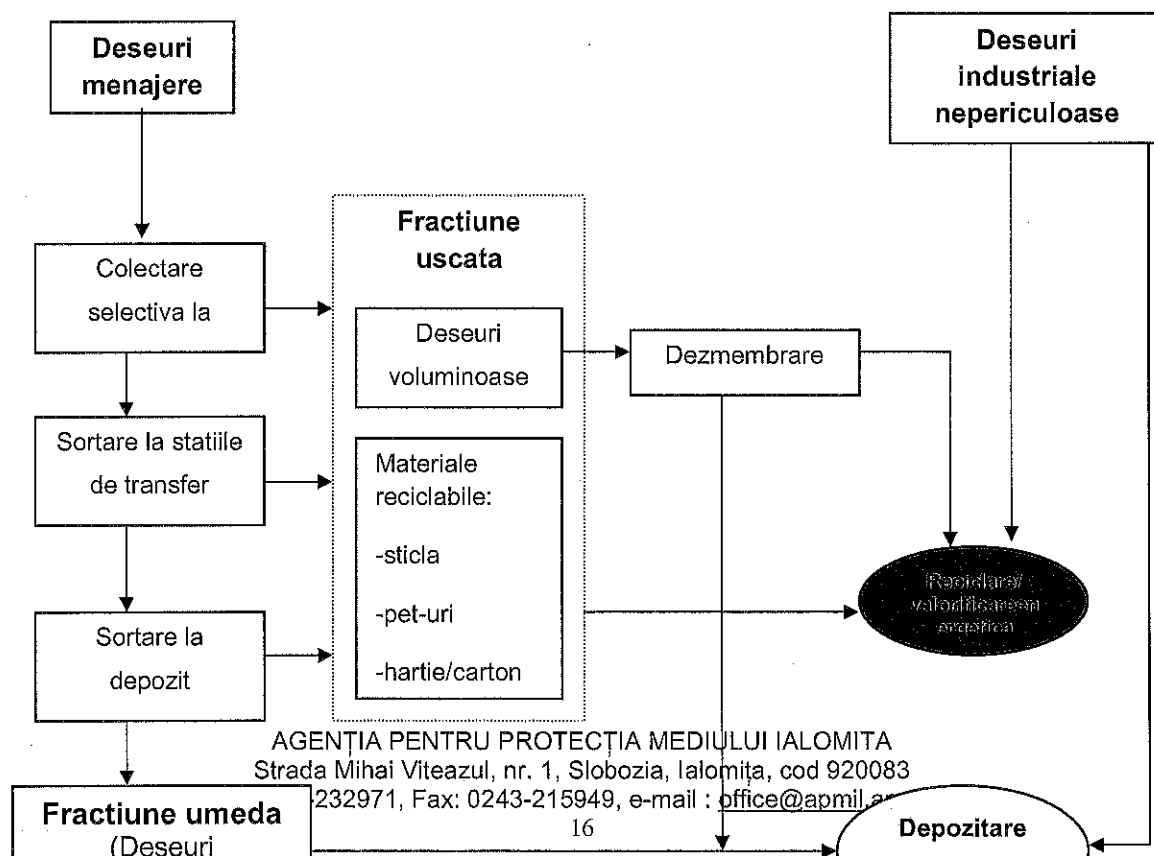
Deseuri menajere

Deseuri industriale nepericuloase

Colectare selectiva la

Fractiune uscata

Deseuri voluminoase

Dezmembrare

Sortare la statiile de transfer

Materiale reciclabile:

-sticla

-pet-uri

-hartie/carton

Reciclare/ valorificare en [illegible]

Sortare la depozit

AGENȚIA PENTRU PROTECȚIA MEDIULUI IALOMITA
Strada Mihai Viteazul, nr. 1, Slobozia, Ialomița, cod 920083
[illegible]232971, Fax: 0243-215949, e-mail : office@apmil.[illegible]

16

Fractiune umeda
(Deseuri

Depozitare